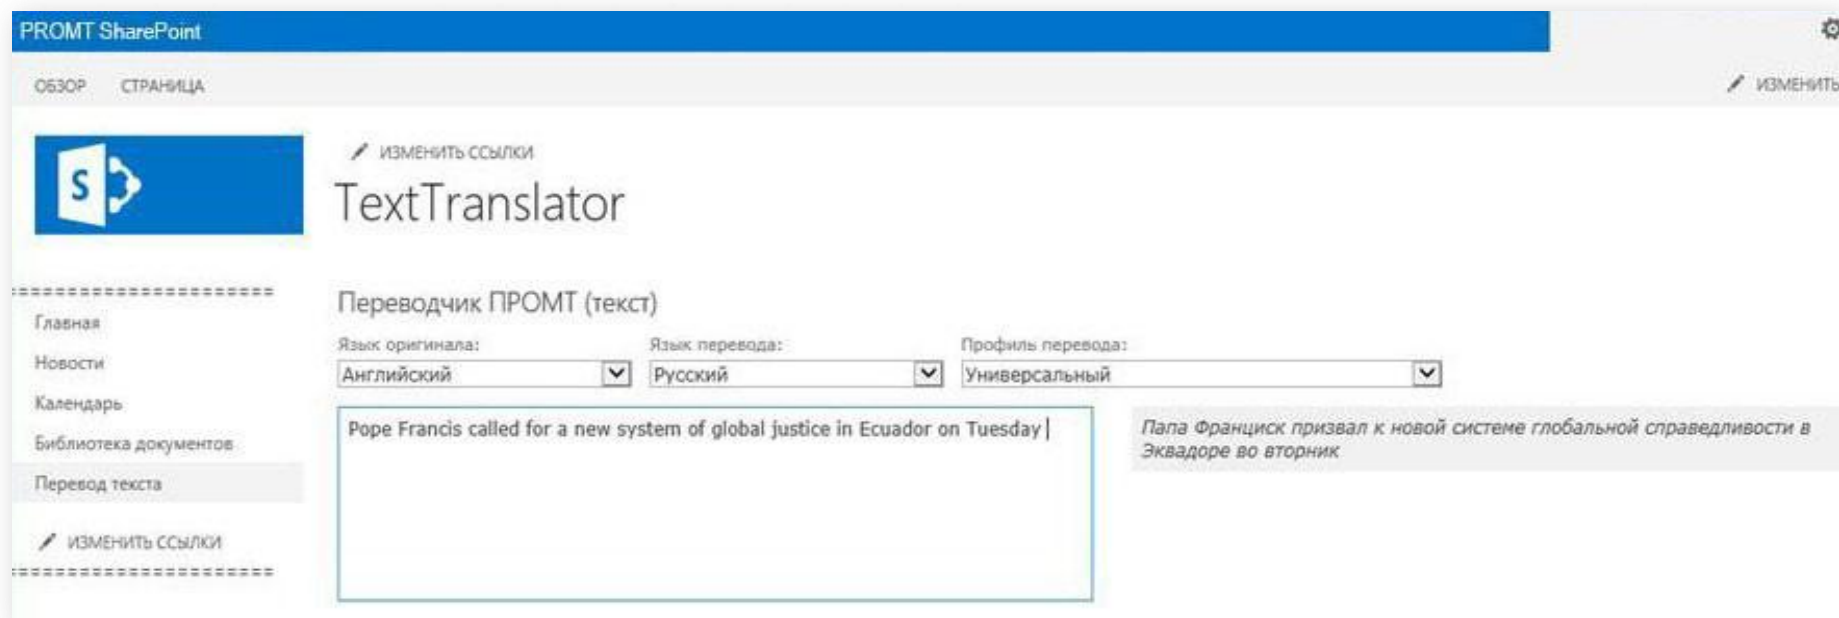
PROMT SharePoint

ОБЗОР СТРАНИЦА

ИЗМЕНИТЬ

S

ИЗМЕНИТЬ ССЫЛКИ

TextTranslator

Главная
Новости
Календарь
Библиотека документов
Перевод текста

ИЗМЕНИТЬ ССЫЛКИ

Переводчик ПРОМТ (текст)

Язык оригинала:
Английский

Язык перевода:
Русский

Профиль перевода:
Универсальный

Pope Francis called for a new system of global justice in Ecuador on Tuesday

Папа Франциск призвал к новой системе глобальной справедливости в Эквадоре во вторник